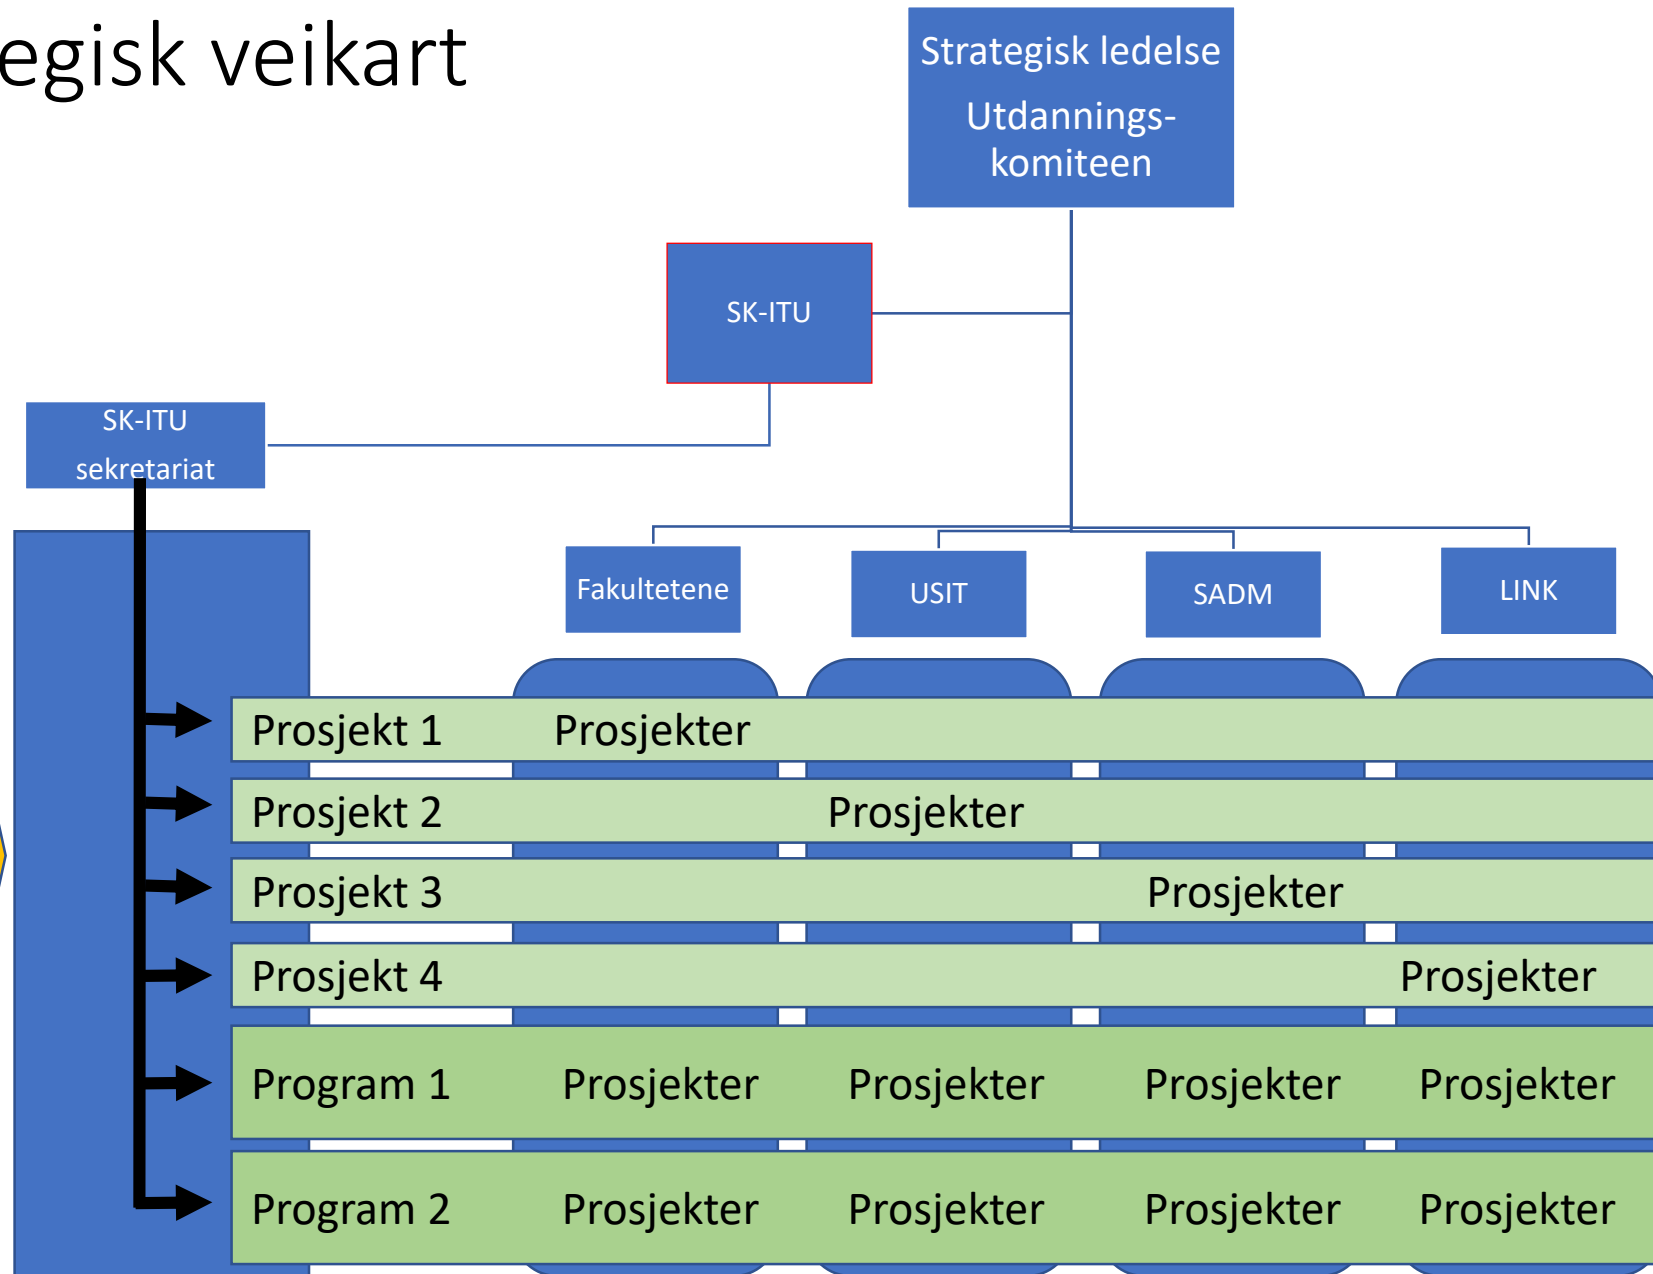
egisk veikart

Strategisk ledelse
Utdanningskomiteen

SK-ITU

SK-ITU sekretariat

Fakultetene

USIT

SADM

LINK

Prosjekt 1 Prosjekter

Prosjekt 2 Prosjekter

Prosjekt 3 Prosjekter

Prosjekt 4 Prosjekter

Program 1 Prosjekter Prosjekter Prosjekter Prosjekter

Program 2 Prosjekter Prosjekter Prosjekter Prosjekter